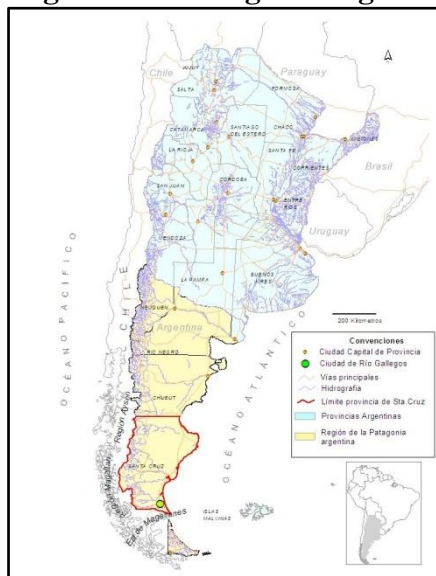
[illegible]

Chile

Paraguay

JUJUY

SALTA

FORMOSA

CATAMARCA

SANTIAGO DEL ESTERO

CHACO

MISIONES

LA RIOJA

SANTA FE

CORRIENTES

Brasil

SAN JUAN

CORDOBA

ENTRE RIOS

MENDOZA

Uruguay

LA PAMPA

BUENOS AIRES

OCEANO PACIFICO

CHILE

NEUQUEN

Argentina

RIO NEGRO

200 Kilometros

OCEANO ATLANTICO

CHUBUT

Región Aysén

SANTA CRUZ

Región de Magallanes

Est. de Magallanes

ISLAS MALVINAS

Convenciones

Ciudad Capital de Provincia

Ciudad de Río Gallegos

Vías principales

Hidrografía

Límite provincia de Sta.Cruz

Provincias Argentinas

Región de la Patagonia argentina